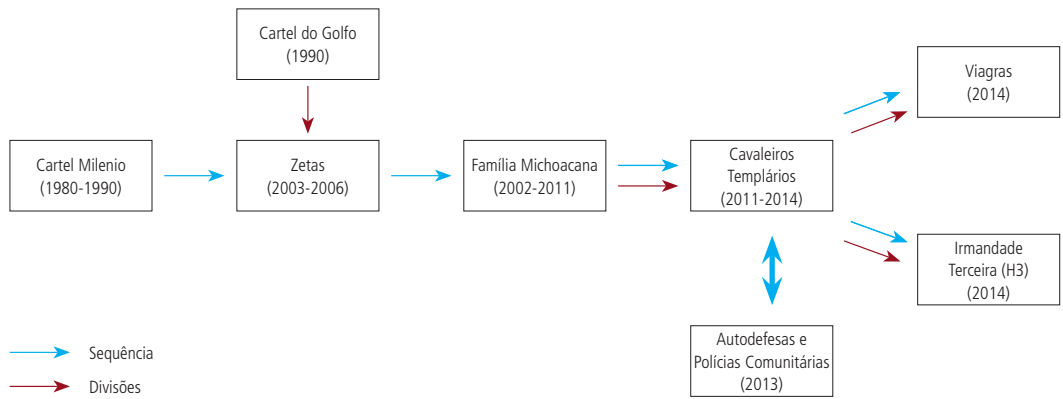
Cartel do Golfo
(1990)

Cartel Milenio
(1980-1990)

Zetas
(2003-2006)

Família Michoacana
(2002-2011)

Cavaleiros
Templários
(2011-2014)

Viagras
(2014)

Irmandade
Terceira (H3)
(2014)

Autodefesas e
Polícias Comunitárias
(2013)

Sequência

Divisões